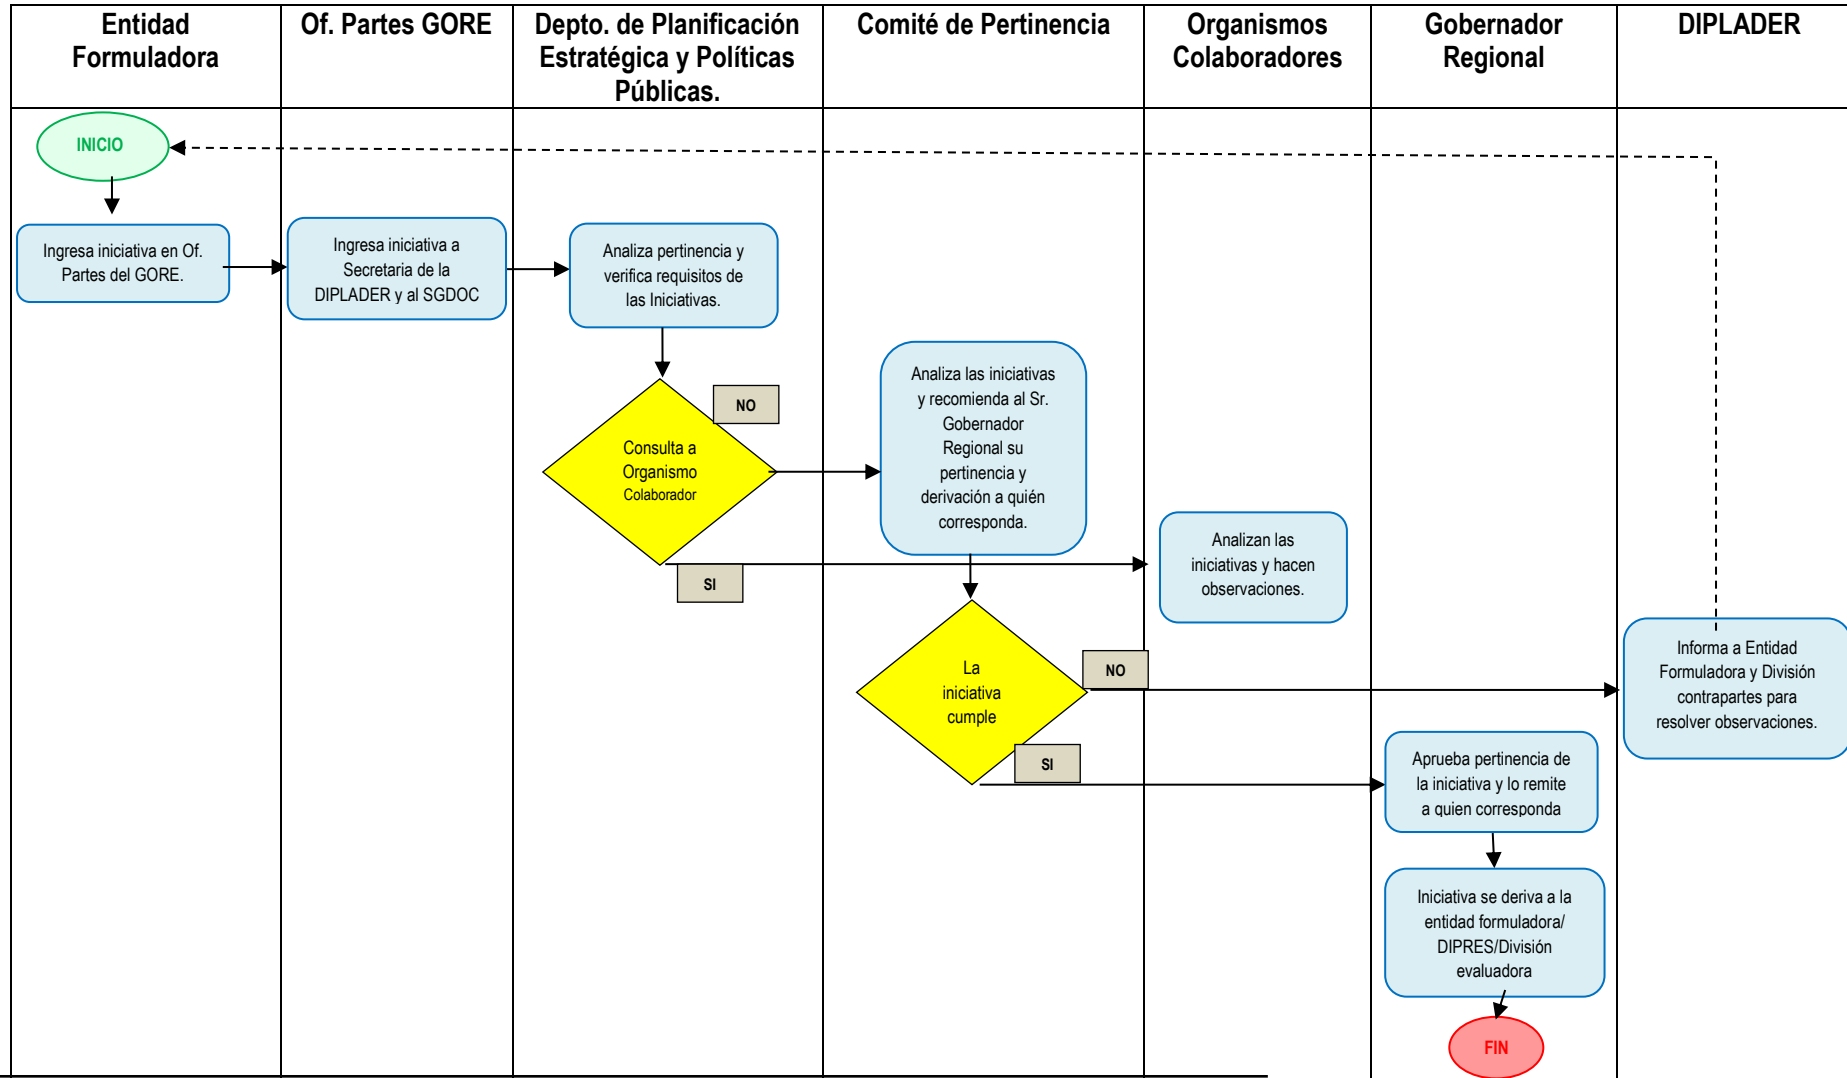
| Entidad Formuladora | Of. Partes GORE | Depto. de Planificación Estratégica y Políticas Públicas. | Comité de Pertinencia | Organismos Colaboradores | Gobernador Regional | DIPLADER |
|---|---|---|---|---|---|---|

INICIO

Ingresa iniciativa en Of. Partes del GORE.

Ingresa iniciativa a Secretaria de la DIPLADER y al SGDOC

Analiza pertinencia y verifica requisitos de las Iniciativas.

Consulta a Organismo Colaborador

NO

SI

Analiza las iniciativas y recomienda al Sr. Gobernador Regional su pertinencia y derivación a quién corresponda.

Analizan las iniciativas y hacen observaciones.

La iniciativa cumple

NO

SI

Informa a Entidad Formuladora y División contrapartes para resolver observaciones.

Aprueba pertinencia de la iniciativa y lo remite a quien corresponda

Iniciativa se deriva a la entidad formuladora/ DIPRES/División evaluadora

FIN